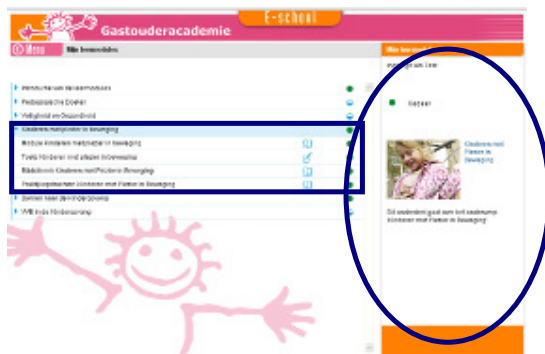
Gastouderacademie

E-school

Menu

Mijn leermodules

Gedrag en Gezondheid

Pedagogische Doelen

Veiligheid en Gezondheid

Kinderen met Plezier in Beweging

Module Kinderen met Plezier in Beweging

Toets Kinderen met plezier in beweging

Bibliotheek Kinderen met Plezier in Beweging

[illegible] Kinderen met Plezier in Beweging

Samen naar de kinderopvang

VVE in de Kinderopvang

Mijn leermodule

Gestart

Kinderen met Plezier in Beweging

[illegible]